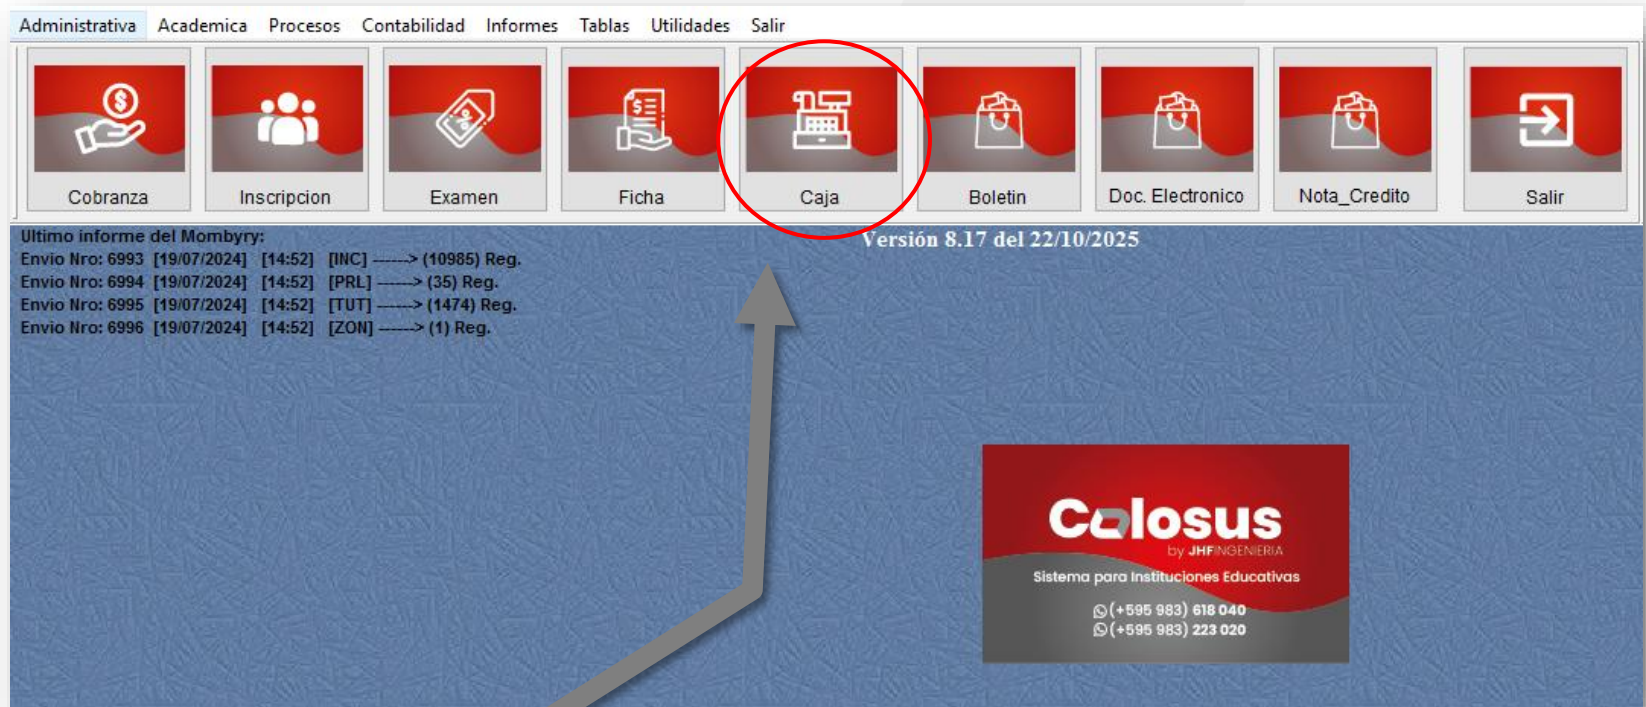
Administrativa Academica Procesos Contabilidad Informes Tablas Utilidades Salir

Cobranza
Inscripcion
Examen
Ficha
Caja
Boletin
Doc. Electronico
Nota_Credito
Salir

Ultimo informe del Mombyry:
Envio Nro: 6993 [19/07/2024] [14:52] [INC] ------> (10985) Reg.
Envio Nro: 6994 [19/07/2024] [14:52] [PRL] ------> (35) Reg.
Envio Nro: 6995 [19/07/2024] [14:52] [TUT] ------> (1474) Reg.
Envio Nro: 6996 [19/07/2024] [14:52] [ZON] ------> (1) Reg.

Versión 8.17 del 22/10/2025

Colosus
by JHFINGENIERIA
Sistema para Instituciones Educativas
(+595 983) 618 040
(+595 983) 223 020